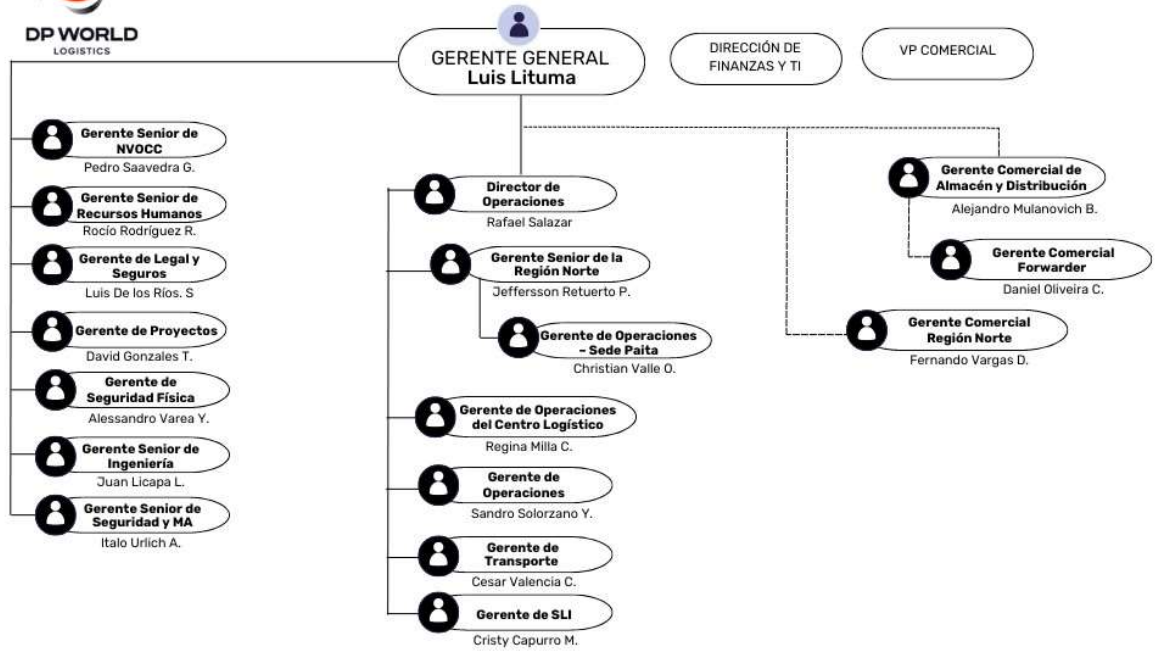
DP WORLD
LOGISTICS

GERENTE GENERAL
Luis Lituma

DIRECCIÓN DE FINANZAS Y TI

VP COMERCIAL

Gerente Senior de NVOCC
Pedro Saavedra G.

Gerente Senior de Recursos Humanos
Rocío Rodríguez R.

Gerente de Legal y Seguros
Luis De los Ríos. S

Gerente de Proyectos
David Gonzales T.

Gerente de Seguridad Física
Alessandro Varea Y.

Gerente Senior de Ingeniería
Juan Licapa L.

Gerente Senior de Seguridad y MA
Italo Urlich A.

Director de Operaciones
Rafael Salazar

Gerente Senior de la Región Norte
Jeffersson Retuerto P.

Gerente de Operaciones – Sede Paita
Christian Valle O.

Gerente de Operaciones del Centro Logístico
Regina Milla C.

Gerente de Operaciones
Sandro Solorzano Y.

Gerente de Transporte
Cesar Valencia C.

Gerente de SLI
Cristy Capurro M.

Gerente Comercial de Almacén y Distribución
Alejandro Mulanovich B.

Gerente Comercial Forwarder
Daniel Oliveira C.

Gerente Comercial Región Norte
Fernando Vargas D.